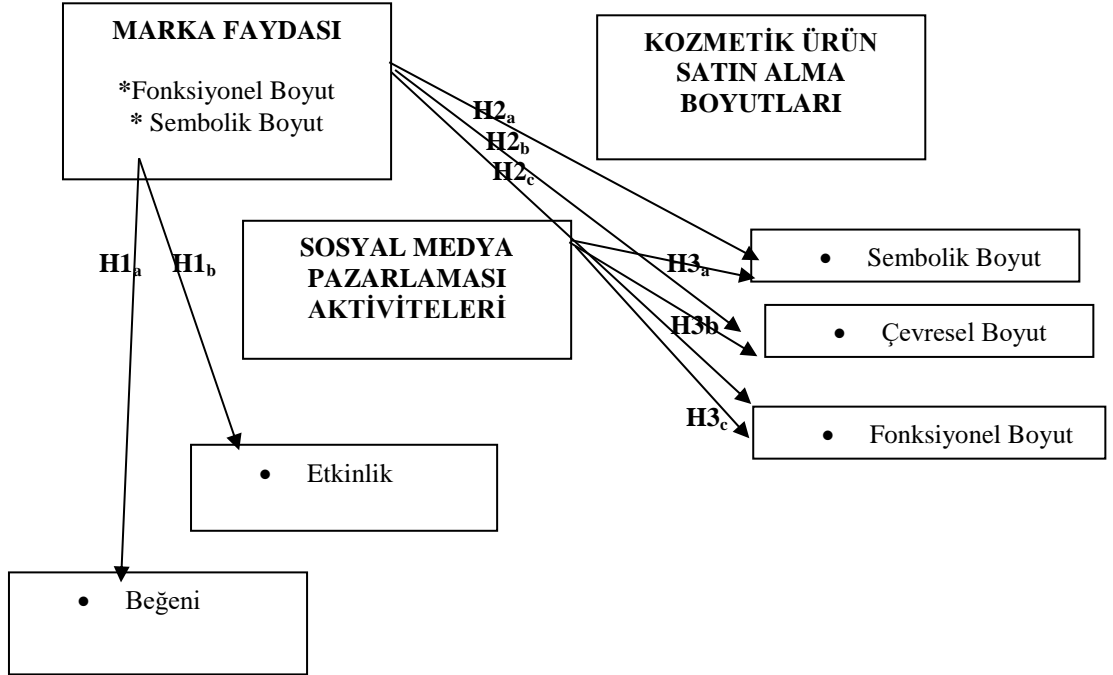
MARKA FAYDASI

*Fonksiyonel Boyut
* Sembolik Boyut

KOZMETİK ÜRÜN SATIN ALMA BOYUTLARI

$H2_a$
$H2_b$
$H2_c$

SOSYAL MEDYA PAZARLAMASI AKTİVİTELERİ

$H1_a$ $H1_b$

$H3_a$
H3b
$H3_c$

• Sembolik Boyut

• Çevresel Boyut

• Fonksiyonel Boyut

• Etkinlik

• Beğeni